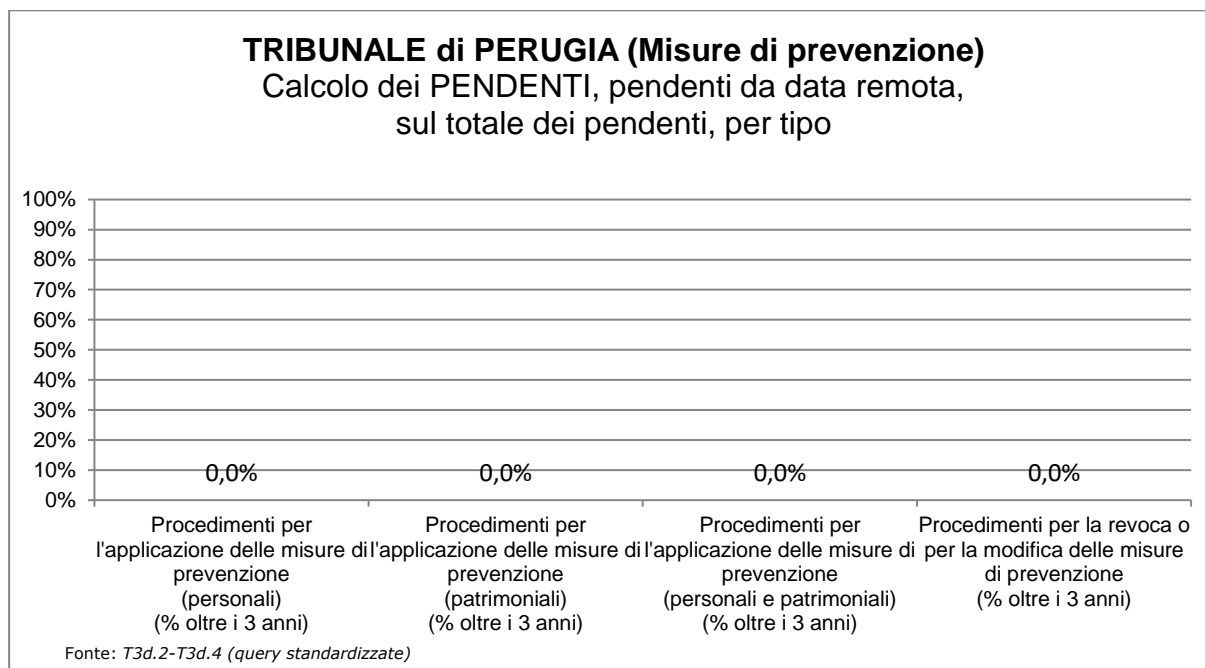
TRIBUNALE di PERUGIA (Misure di prevenzione)
Calcolo dei PENDENTI, pendenti da data remota, sul totale dei pendenti, per tipo

100%
90%
80%
70%
60%
50%
40%
30%
20%
10%
0%

0,0%
0,0%
0,0%
0,0%

Procedimenti per l'applicazione delle misure di prevenzione (personali) (% oltre i 3 anni)

Procedimenti per l'applicazione delle misure di prevenzione (patrimoniali) (% oltre i 3 anni)

Procedimenti per l'applicazione delle misure di prevenzione (personali e patrimoniali) (% oltre i 3 anni)

Procedimenti per la revoca o per la modifica delle misure di prevenzione (% oltre i 3 anni)

Fonte: T3d.2-T3d.4 (query standardizzate)